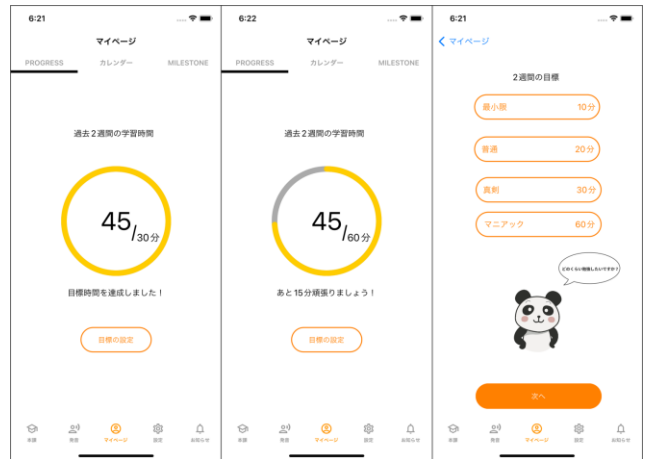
6:21

マイページ

PROGRESS カレンダー MILESTONE

過去２週間の学習時間

45/30分

目標時間を達成しました！

目標の設定

単語 発音 マイページ 設定 お知らせ

6:22

マイページ

PROGRESS カレンダー MILESTONE

過去２週間の学習時間

45/60分

あと１５分頑張りましょう！

目標の設定

単語 発音 マイページ 設定 お知らせ

6:21

< マイページ

２週間の目標

最小限 10分

普通 20分

真剣 30分

マニアック 60分

どのくらい勉強したいですか？

次へ

単語 発音 マイページ 設定 お知らせ